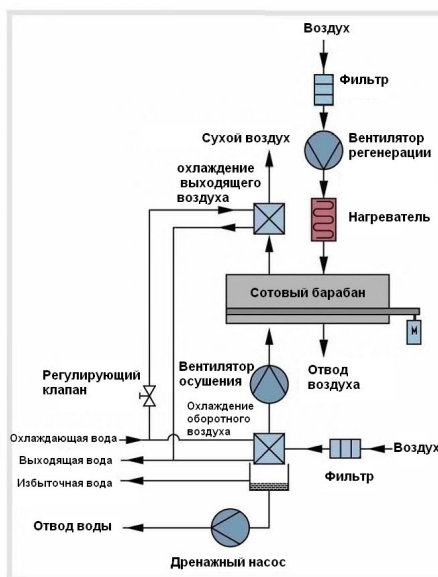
Воздух

Фильтр

Сухой воздух

Вентилятор регенерации

охлаждение выходящего воздуха

Нагреватель

Сотовый барабан

Регулирующий клапан

Вентилятор осушения

Отвод воздуха

Охлаждение оборотного воздуха

Охлаждающая вода

Выходящая вода

Воздух

Фильтр

Избыточная вода

Отвод воды

Дренажный насос